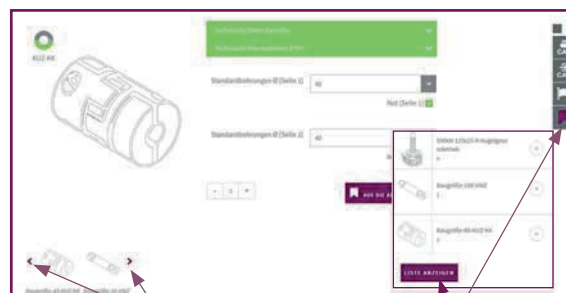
KUZ-KK

Technische Daten Kupplungen

Technische Dokumentation (PDF)

Standardbohrungen Ø (Seite 1)

Nut (Seite 1)

Standardbohrungen Ø (Seite 2)

40

- 1 +

AUF DIE M

Stehlen 125x25 R-Ausgangsscr

Baugröße 100 KUZ

Baugröße 40 KUZ KK

LISTE ANZEIGEN

Baugröße 40 KUZ KK

Baugröße 35 KUZ